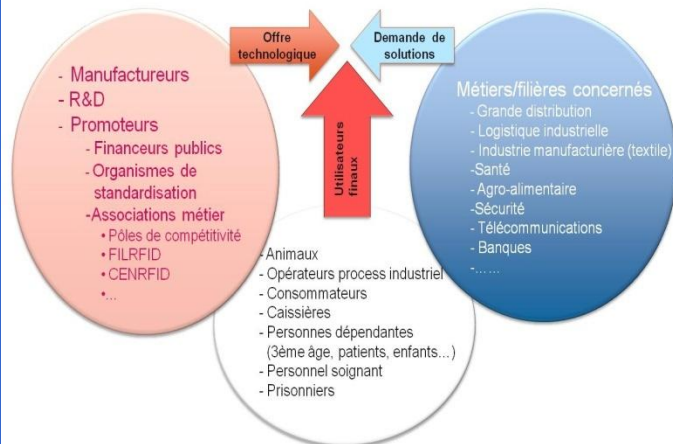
Offre technologique

Demande de solutions

Utilisateurs finaux

- Manufacteurs
- R&D
- Promoteurs
- Financeurs publics
- Organismes de standardisation
-Associations métier
• Pôles de compétitivité
• FILRFID
• CENRFID
•...

Métiers/filières concernés
- Grande distribution
- Logistique industrielle
- Industrie manufacturière (textile)
-Santé
-Agro-alimentaire
-Sécurité
- Télécommunications
- Banques
-……

- Animaux
- Opérateurs process industriel
- Consommateurs
- Caissières
- Personnes dépendantes (3ème âge, patients, enfants…)
- Personnel soignant
- Prisonniers